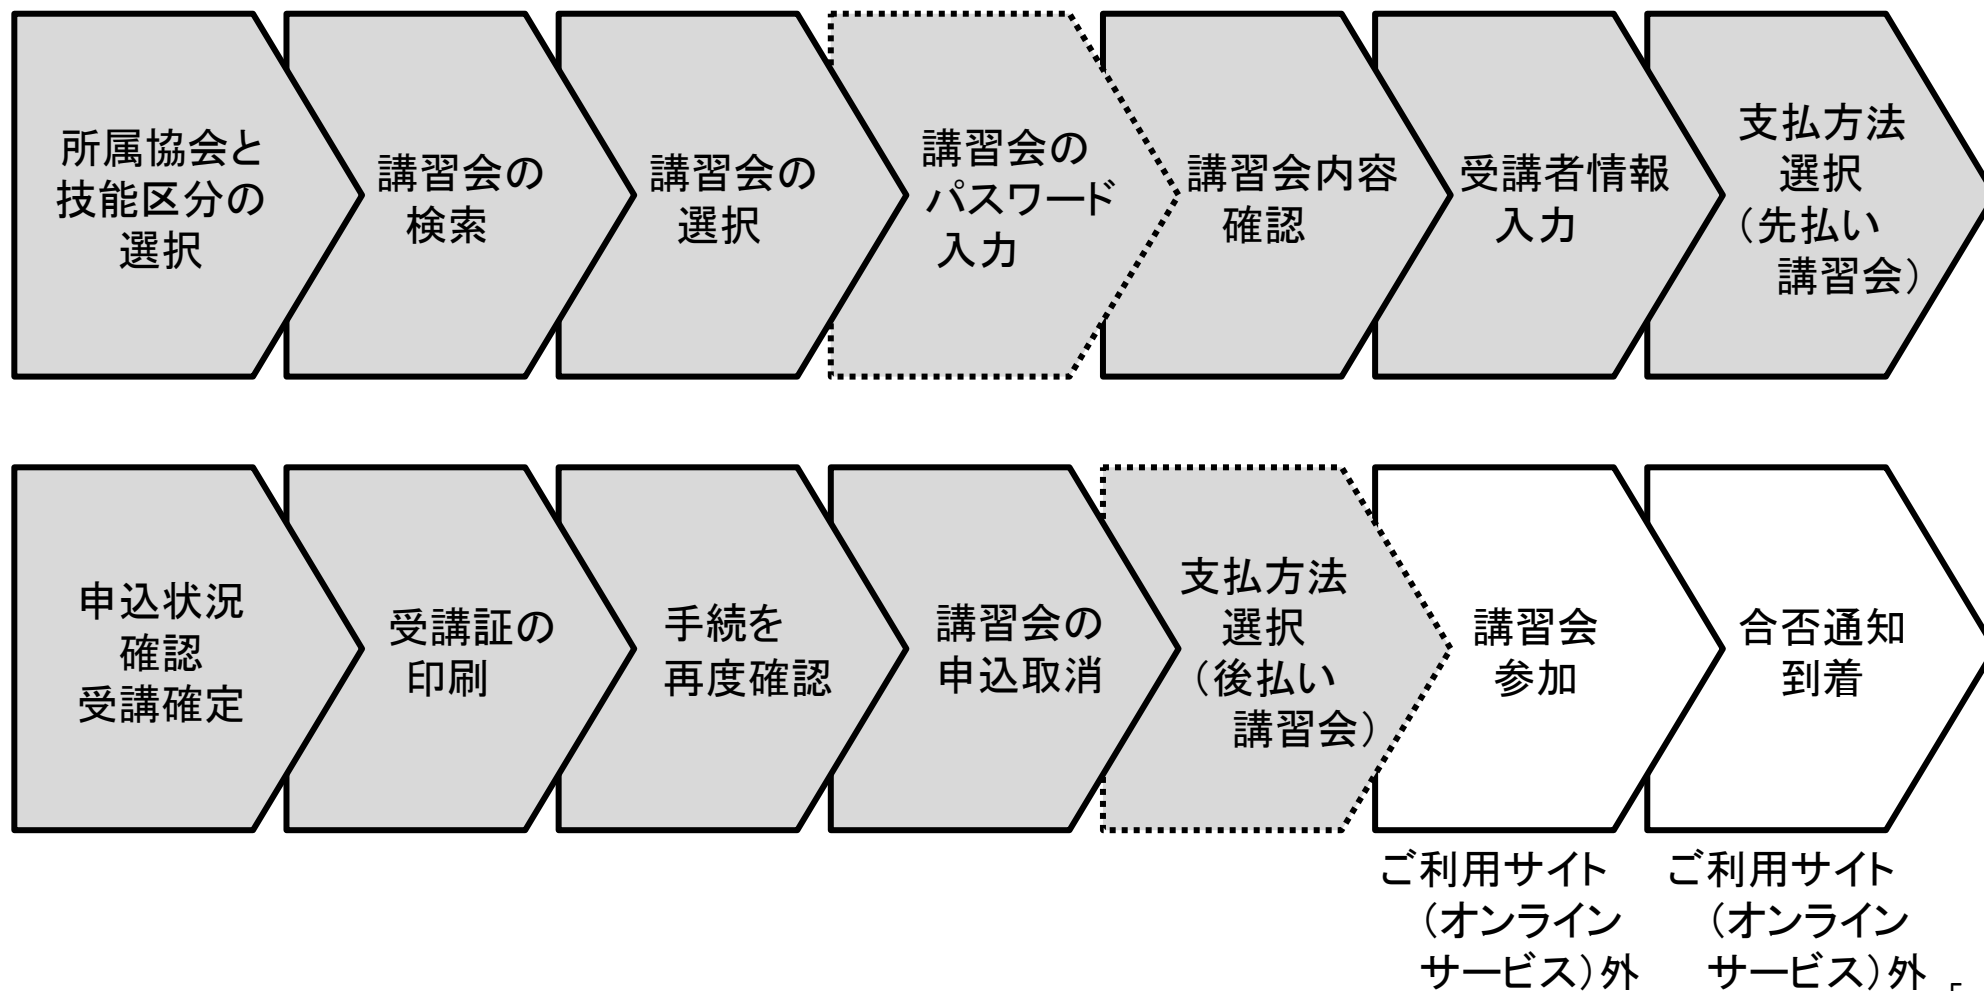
所属協会と技能区分の選択

講習会の検索

講習会の選択

講習会のパスワード入力

講習会内容確認

受講者情報入力

支払方法選択（先払い講習会）

申込状況確認受講確定

受講証の印刷

手続を再度確認

講習会の申込取消

支払方法選択（後払い講習会）

講習会参加

合否通知到着

ご利用サイト（オンラインサービス）外

ご利用サイト（オンラインサービス）外